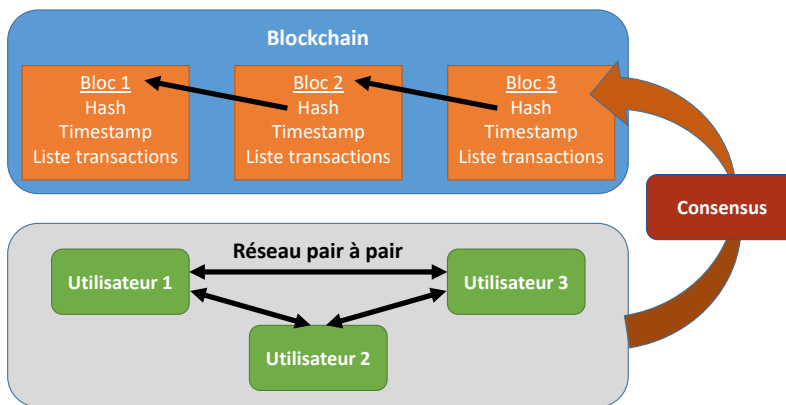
Blockchain

Bloc 1
Hash
Timestamp
Liste transactions

Bloc 2
Hash
Timestamp
Liste transactions

Bloc 3
Hash
Timestamp
Liste transactions

Consensus

Réseau pair à pair

Utilisateur 1

Utilisateur 3

Utilisateur 2